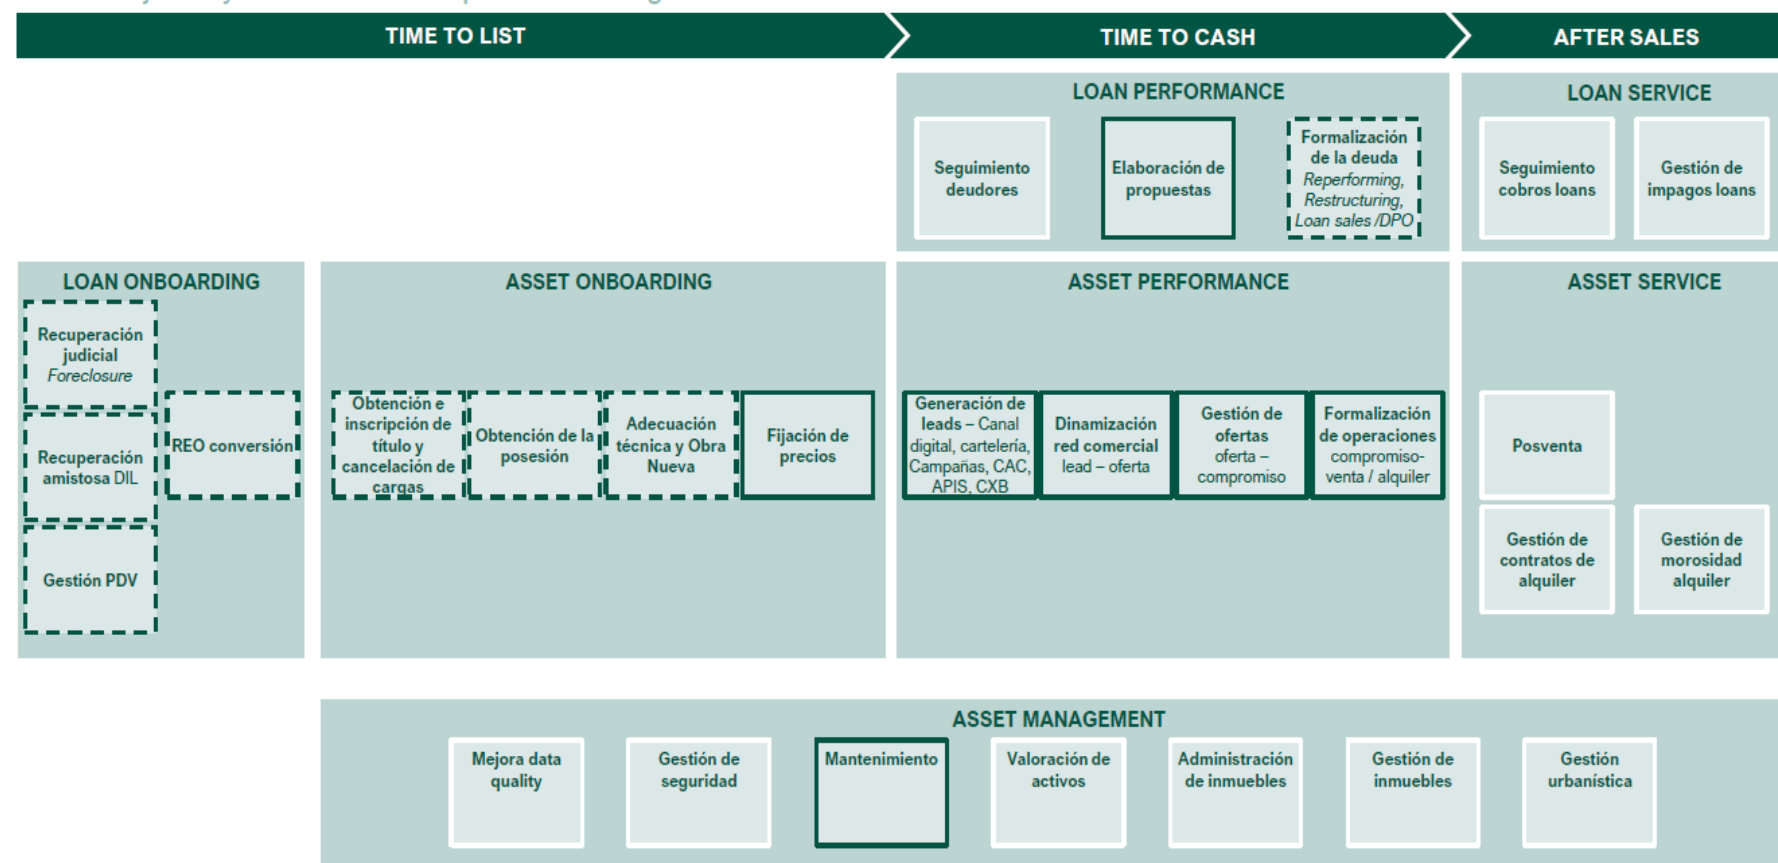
TIME TO LIST

TIME TO CASH

AFTER SALES

LOAN PERFORMANCE

Seguimiento deudores

Elaboración de propuestas

Formalización de la deuda Reperforming, Restructuring, Loan sales /DPO

LOAN SERVICE

Seguimiento cobros loans

Gestión de impagos loans

LOAN ONBOARDING

Recuperación judicial Foreclosure

Recuperación amistosa DIL

REO conversión

Gestión PDV

ASSET ONBOARDING

Obtención e inscripción de título y cancelación de cargas

Obtención de la posesión

Adecuación técnica y Obra Nueva

Fijación de precios

ASSET PERFORMANCE

Generación de leads – Canal digital, cartelería, Campañas, CAC, APIS, CXB

Dinamización red comercial lead – oferta

Gestión de ofertas oferta – compromiso

Formalización de operaciones compromiso-venta / alquiler

ASSET SERVICE

Posventa

Gestión de contratos de alquiler

Gestión de morosidad alquiler

ASSET MANAGEMENT

Mejora data quality

Gestión de seguridad

Mantenimiento

Valoración de activos

Administración de inmuebles

Gestión de inmuebles

Gestión urbanística